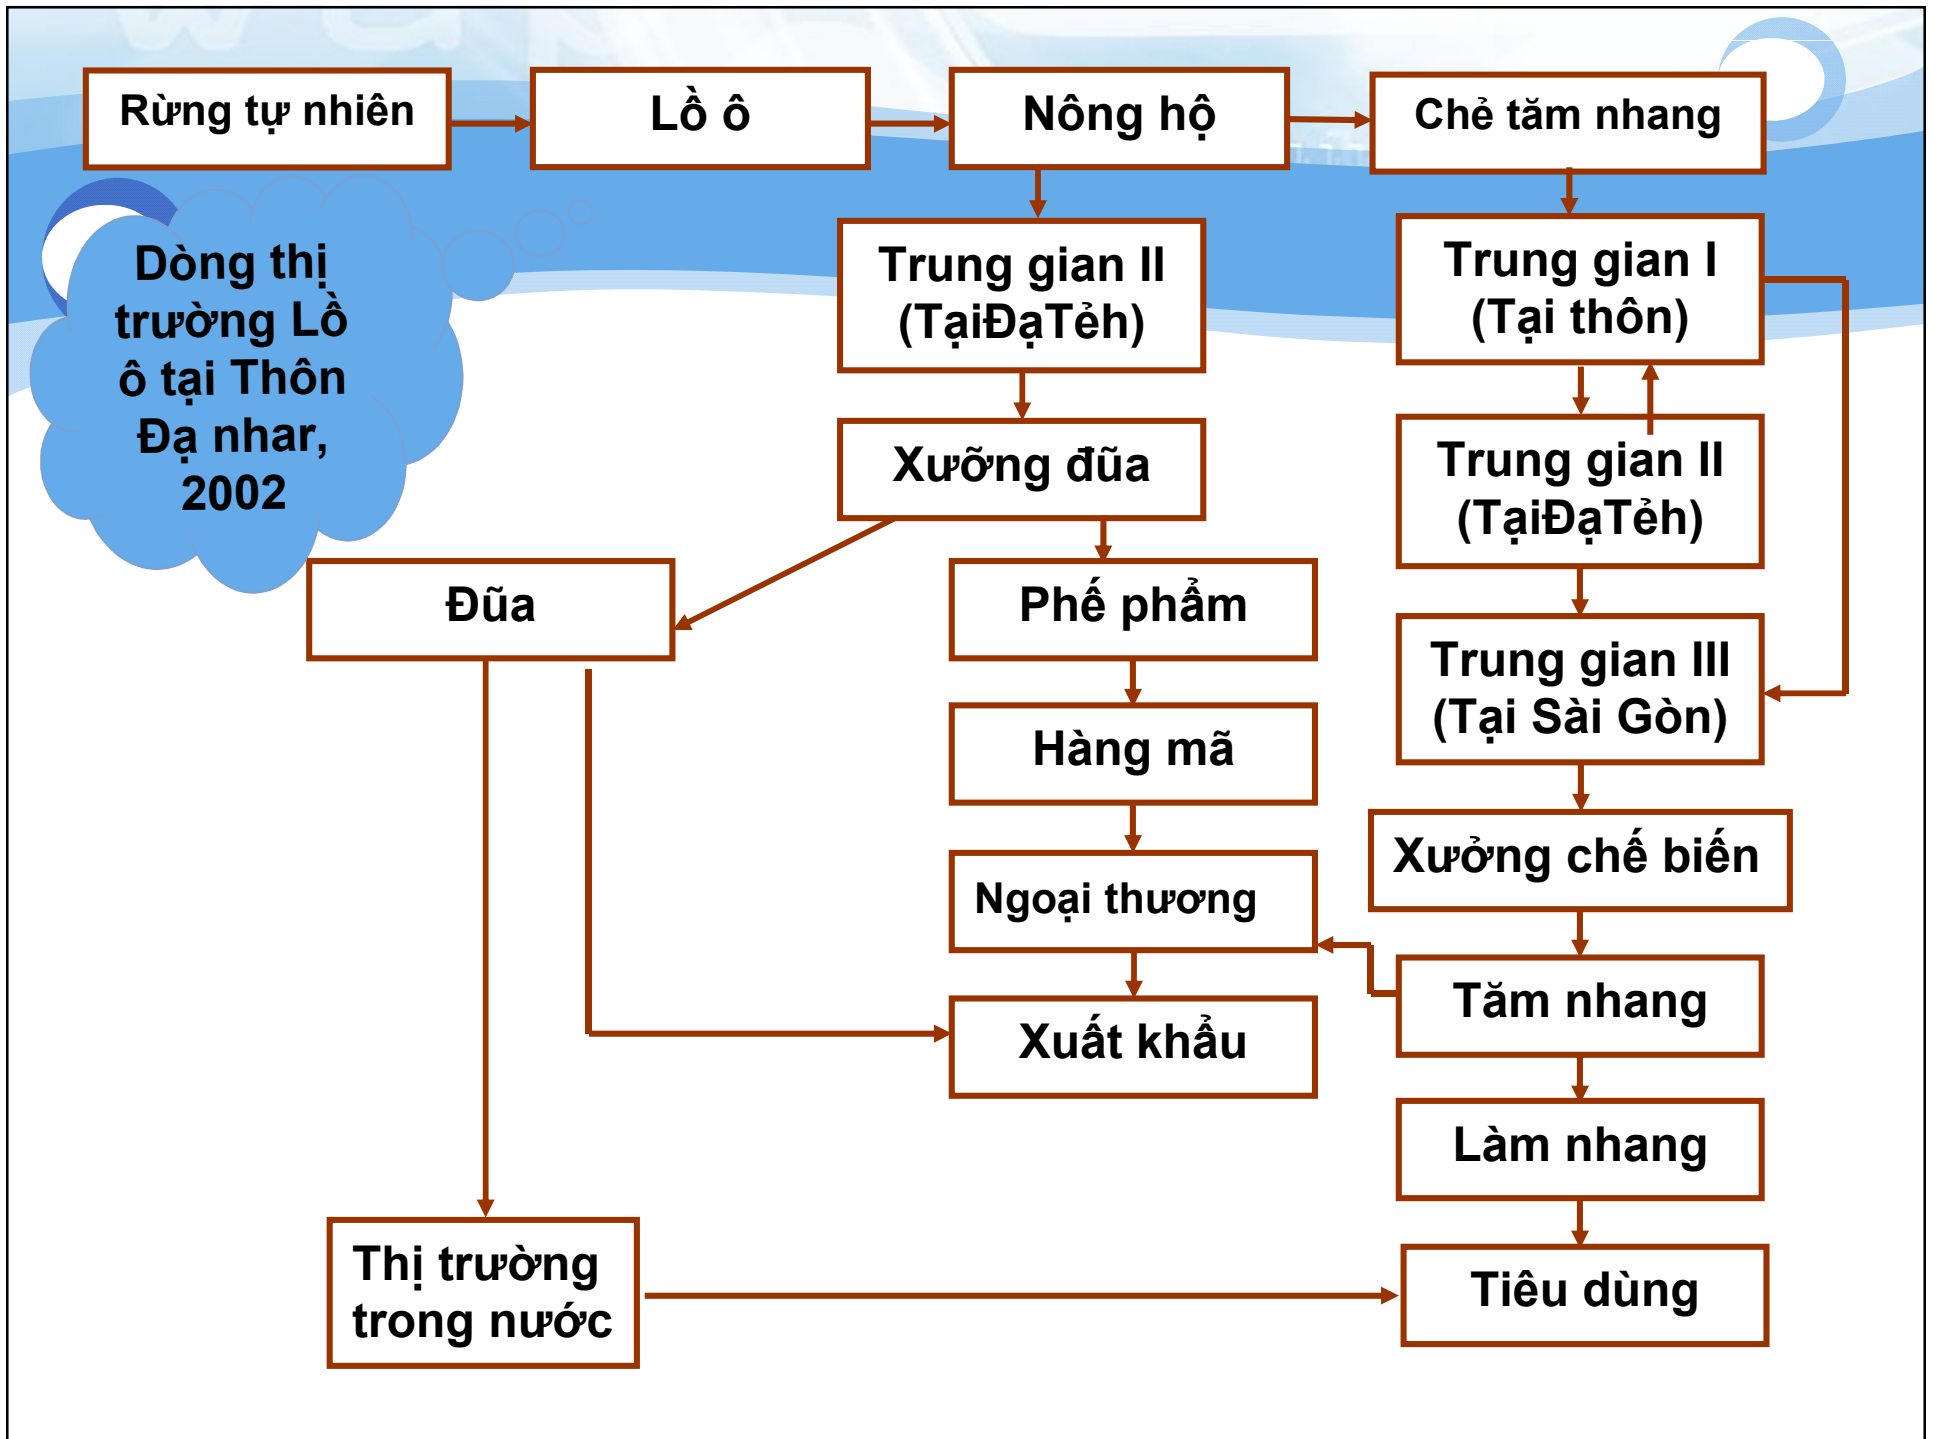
Rừng tự nhiên

Lồ ô

Nông hộ

Chẻ tăm nhang

Dòng thị trường Lồ ô tại Thôn Đạ nhar, 2002

Trung gian II (TạiĐạTẻh)

Trung gian I (Tại thôn)

Xưỡng đũa

Trung gian II (TạiĐạTẻh)

Đũa

Phế phẩm

Trung gian III (Tại Sài Gòn)

Hàng mã

Xưởng chế biến

Ngoại thương

Tăm nhang

Xuất khẩu

Làm nhang

Thị trường trong nước

Tiêu dùng